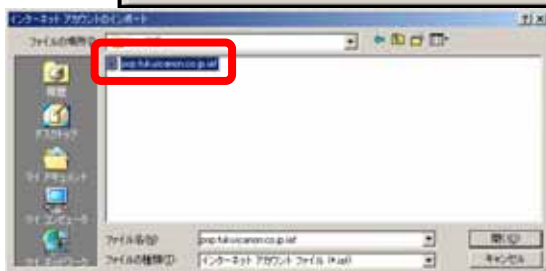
インターネット アカウントのインポート
?|×
ファイルの場所(I):
pop.fukuicanon.co.jp.iaf
履歴
デスクトップ
マイ ドキュメント
マイ コンピュータ
マイ ネットワーク
ファイル名(N):
pop.fukuicanon.co.jp.iaf
開く(O)
ファイルの種類(T):
インターネット アカウント ファイル (*.iaf)
キャンセル